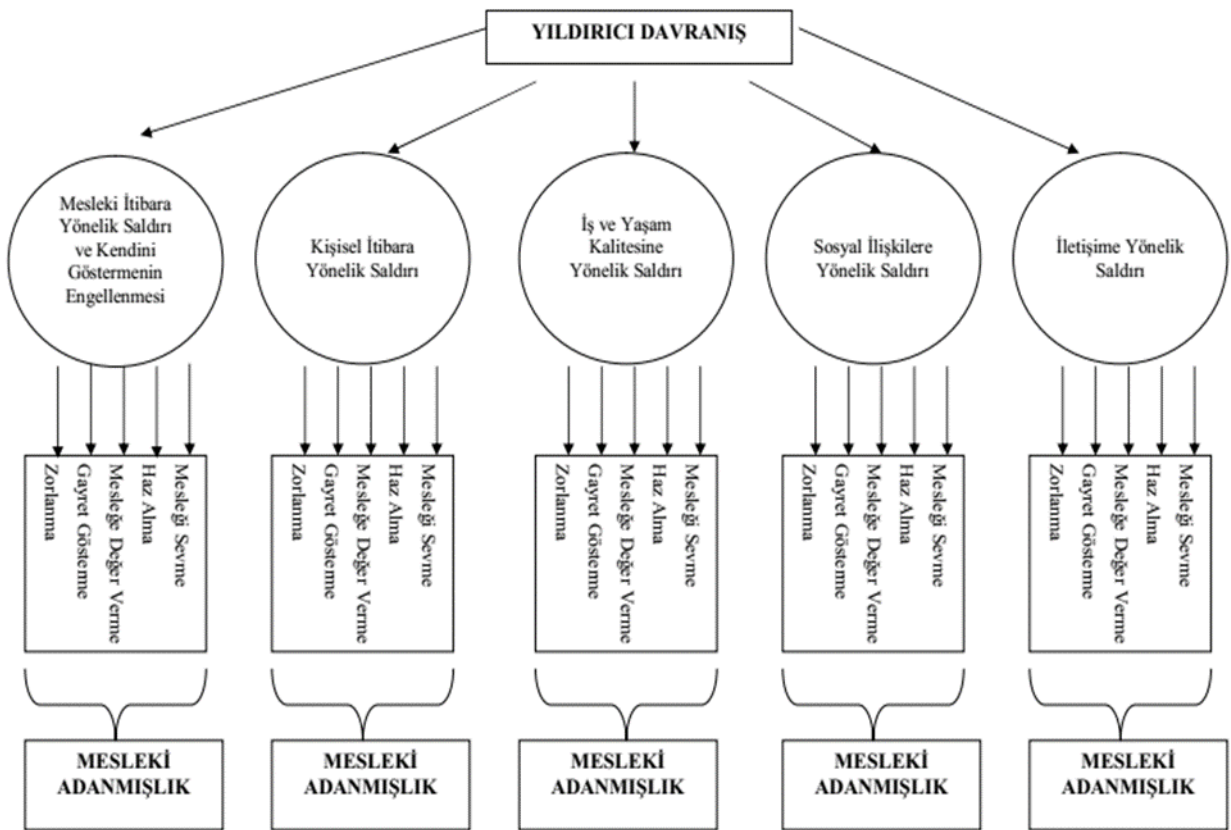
YILDIRICI DAVRANIŞ

Mesleki İtibara Yönelik Saldırı ve Kendini Göstermenin Engellenmesi

Kişisel İtibara Yönelik Saldırı

İş ve Yaşam Kalitesine Yönelik Saldırı

Sosyal İlişkilere Yönelik Saldırı

İletişime Yönelik Saldırı

Zorlanma
Gayret Gösterme
Mesleğe Değer Verme
Haz Alma
Mesleği Sevme

Zorlanma
Gayret Gösterme
Mesleğe Değer Verme
Haz Alma
Mesleği Sevme

Zorlanma
Gayret Gösterme
Mesleğe Değer Verme
Haz Alma
Mesleği Sevme

Zorlanma
Gayret Gösterme
Mesleğe Değer Verme
Haz Alma
Mesleği Sevme

Zorlanma
Gayret Gösterme
Mesleğe Değer Verme
Haz Alma
Mesleği Sevme

MESLEKİ ADANMIŞLIK

MESLEKİ ADANMIŞLIK

MESLEKİ ADANMIŞLIK

MESLEKİ ADANMIŞLIK

MESLEKİ ADANMIŞLIK